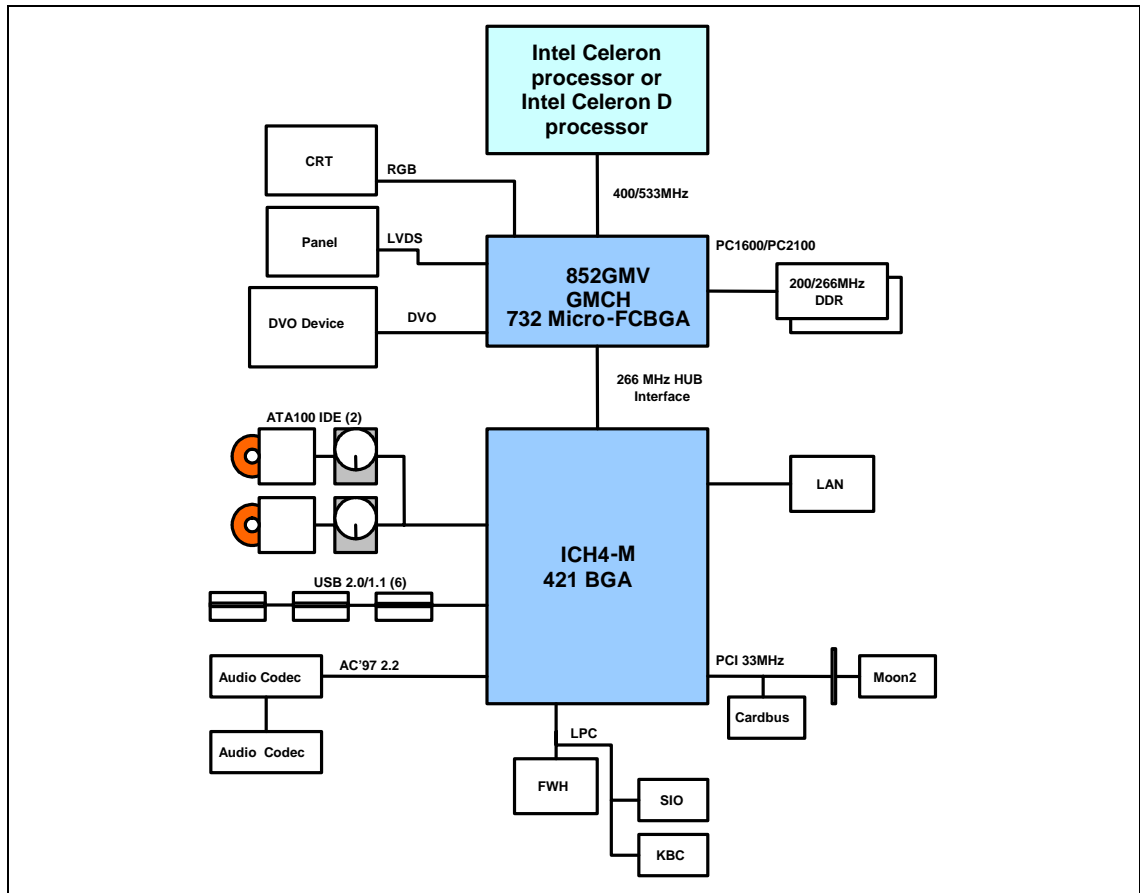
Intel Celeron processor or Intel Celeron D processor

CRT

RGB

400/533MHz

Panel

LVDS

PC1600/PC2100

852GMV GMCH 732 Micro-FCBGA

200/266MHz DDR

DVO Device

DVO

266 MHz HUB Interface

ATA100 IDE (2)

LAN

ICH4-M 421 BGA

USB 2.0/1.1 (6)

PCI 33MHz

Audio Codec

AC'97 2.2

Moon2

Cardbus

Audio Codec

LPC

FWH

SIO

KBC